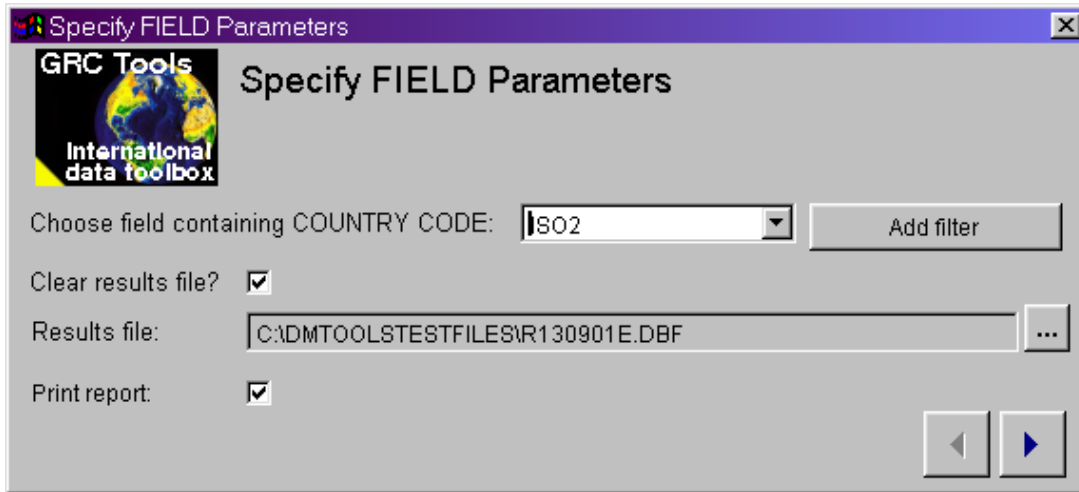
Specify FIELD Parameters

GRC Tools

International data toolbox

Specify FIELD Parameters

Choose field containing COUNTRY CODE: ISO2

Add filter

Clear results file? ☑

Results file: C:\DMTOOLSTESTFILES\R130901E.DBF ...

Print report: ☑